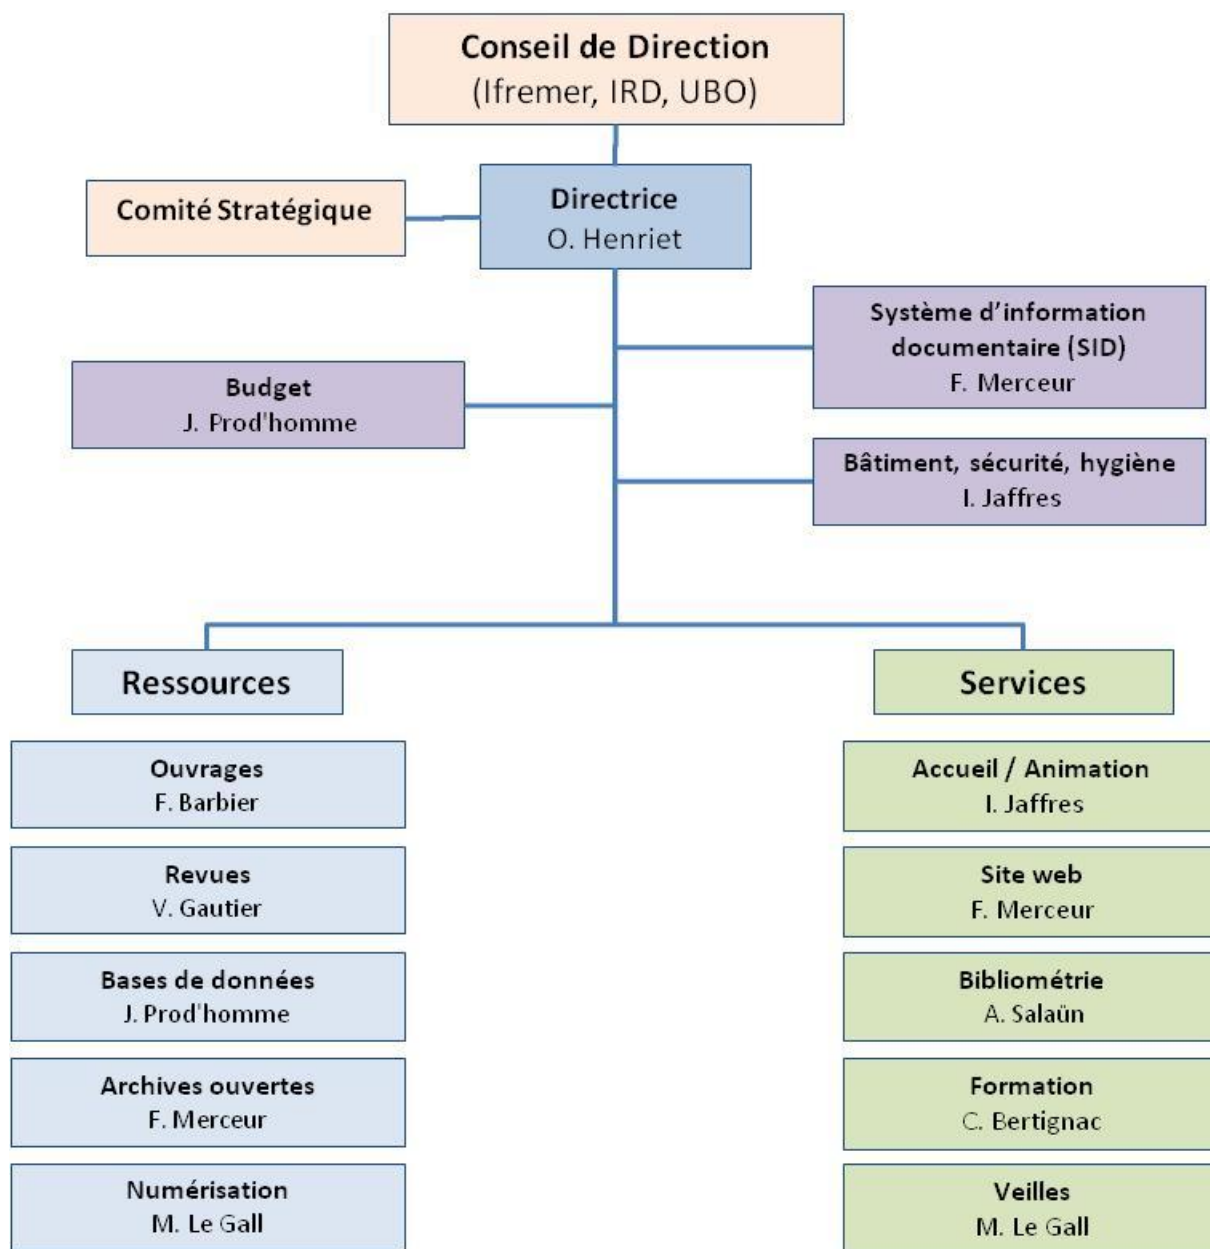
Conseil de Direction
(Ifremer, IRD, UBO)

Comité Stratégique

Directrice
O. Henriet

Système d'information documentaire (SID)
F. Merceur

Budget
J. Prod'homme

Bâtiment, sécurité, hygiène
I. Jaffres

Ressources

Ouvrages
F. Barbier

Revues
V. Gautier

Bases de données
J. Prod'homme

Archives ouvertes
F. Merceur

Numérisation
M. Le Gall

Services

Accueil / Animation
I. Jaffres

Site web
F. Merceur

Bibliométrie
A. Salaün

Formation
C. Bertignac

Veilles
M. Le Gall